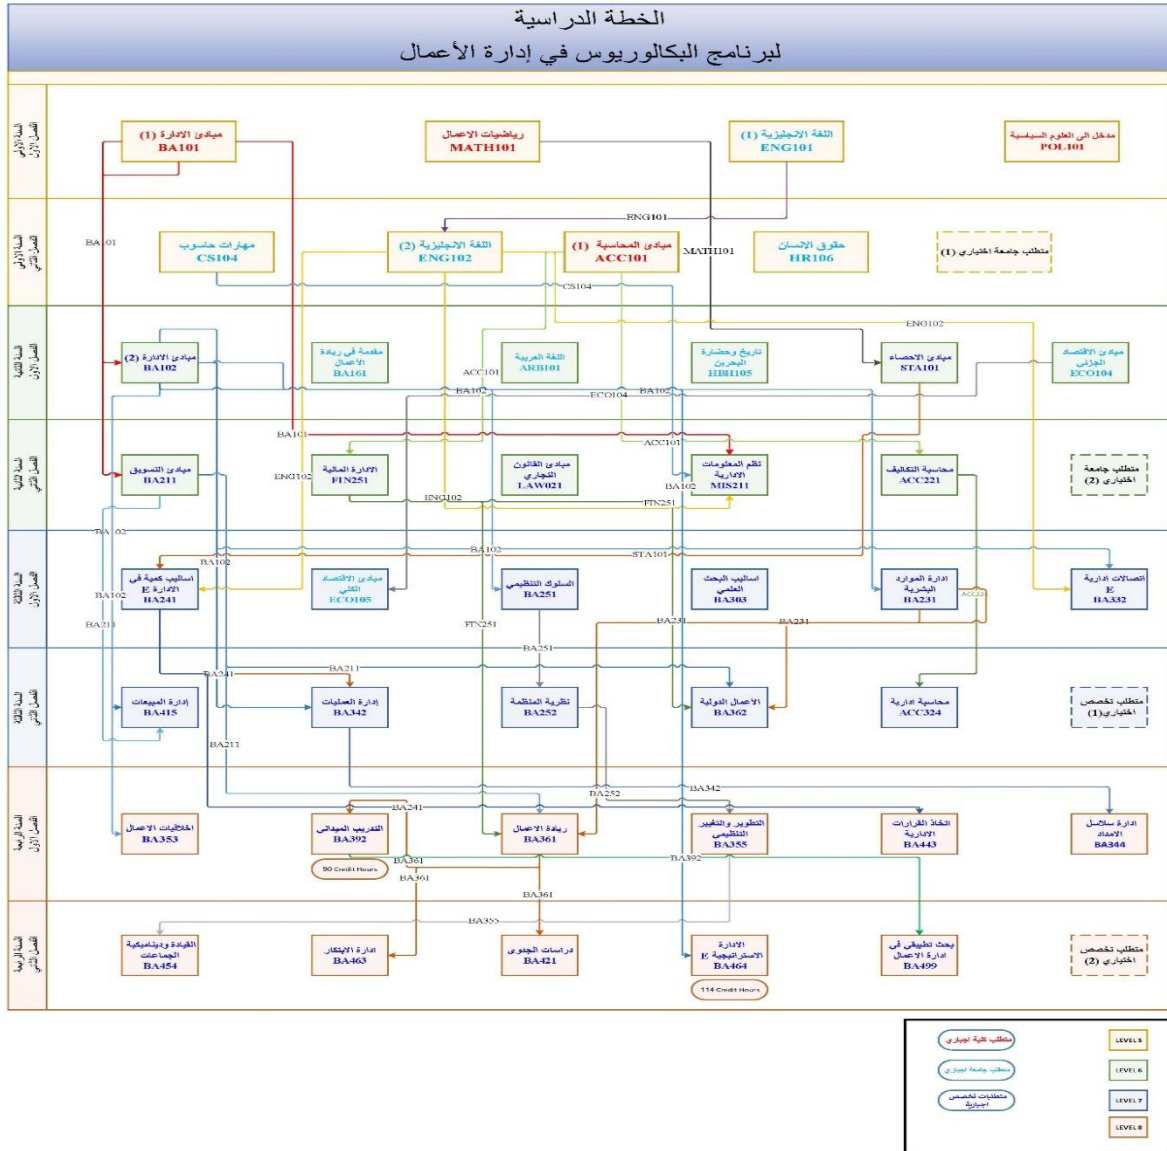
الخطة الدراسية

لبرنامج البكالوريوس في إدارة الأعمال

السنة الأولى الفصل الأول

مبادئ الادارة (1) BA101

رياضيات الاعمال MATH101

اللغة الانجليزية (1) ENG101

مدخل الى العلوم السياسية POL101

السنة الأولى الفصل الثاني

ENG101

BA101

مهارات حاسوب CS104

اللغة الانجليزية (2) ENG102

مبادئ المحاسبة (1) ACC101

MATH101

حقوق الانسان HR106

متطلب جامعة اختياري (1)

CS104

السنة الثانية الفصل الأول

ENG102

مبادئ الادارة (2) BA102

مقدمة في ريادة الأعمال BA161

ACC101

اللغة العربية ARB101

تاريخ وحضارة البحرين HBH105

مبادئ الاحصاء STA101

مبادئ الاقتصاد الجزئي ECO104

BA102

ECO104

BA102

السنة الثانية الفصل الثاني

BA101

ACC101

مبادئ التسويق BA211

ENG102

الادارة المالية FIN251

مبادئ القانون التجاري LAW021

نظم المعلومات الادارية MIS211

محاسبة التكاليف ACC221

متطلب جامعة اختياري (2)

ENG102

BA102

FIN251

السنة الثالثة الفصل الأول

BA102

BA102

STA101

BA102

اساليب كمية في الادارة E BA241

BA102

مبادئ الاقتصاد الكلي ECO105

السلوك التنظيمي BA251

اساليب البحث العلمي BA303

ادارة الموارد البشرية BA231

ACC22

اتصالات ادارية E BA332

BA211

FIN251

BA231

BA231

السنة الثالثة الفصل الثاني

BA251

BA211

BA241

إدارة المبيعات BA415

إدارة العمليات BA342

نظرية المنظمة BA252

الاعمال الدولية BA362

محاسبة ادارية ACC324

متطلب تخصص اختياري (1)

BA211

السنة الرابعة الفصل الأول

BA342

BA252

BA241

اخلاقيات الاعمال BA353

التدريب الميداني BA392

ريادة الاعمال BA361

التطوير والتغيير التنظيمي BA355

اتخاذ القرارات الادارية BA443

ادارة سلاسل الامداد BA344

90 Credit Hours

BA361

BA392

BA361

BA361

السنة الرابعة الفصل الثاني

BA355

القيادة وديناميكية الجماعات BA454

ادارة الابتكار BA463

دراسات الجدوى BA421

الادارة الاستراتيجية E BA464

بحث تطبيقي في ادارة الاعمال BA499

متطلب تخصص اختياري (2)

114 Credit Hours

متطلب كلية اجباري

متطلب جامعة اجباري

متطلبات تخصص اجبارية

LEVEL 5

LEVEL 6

LEVEL 7

LEVEL 8